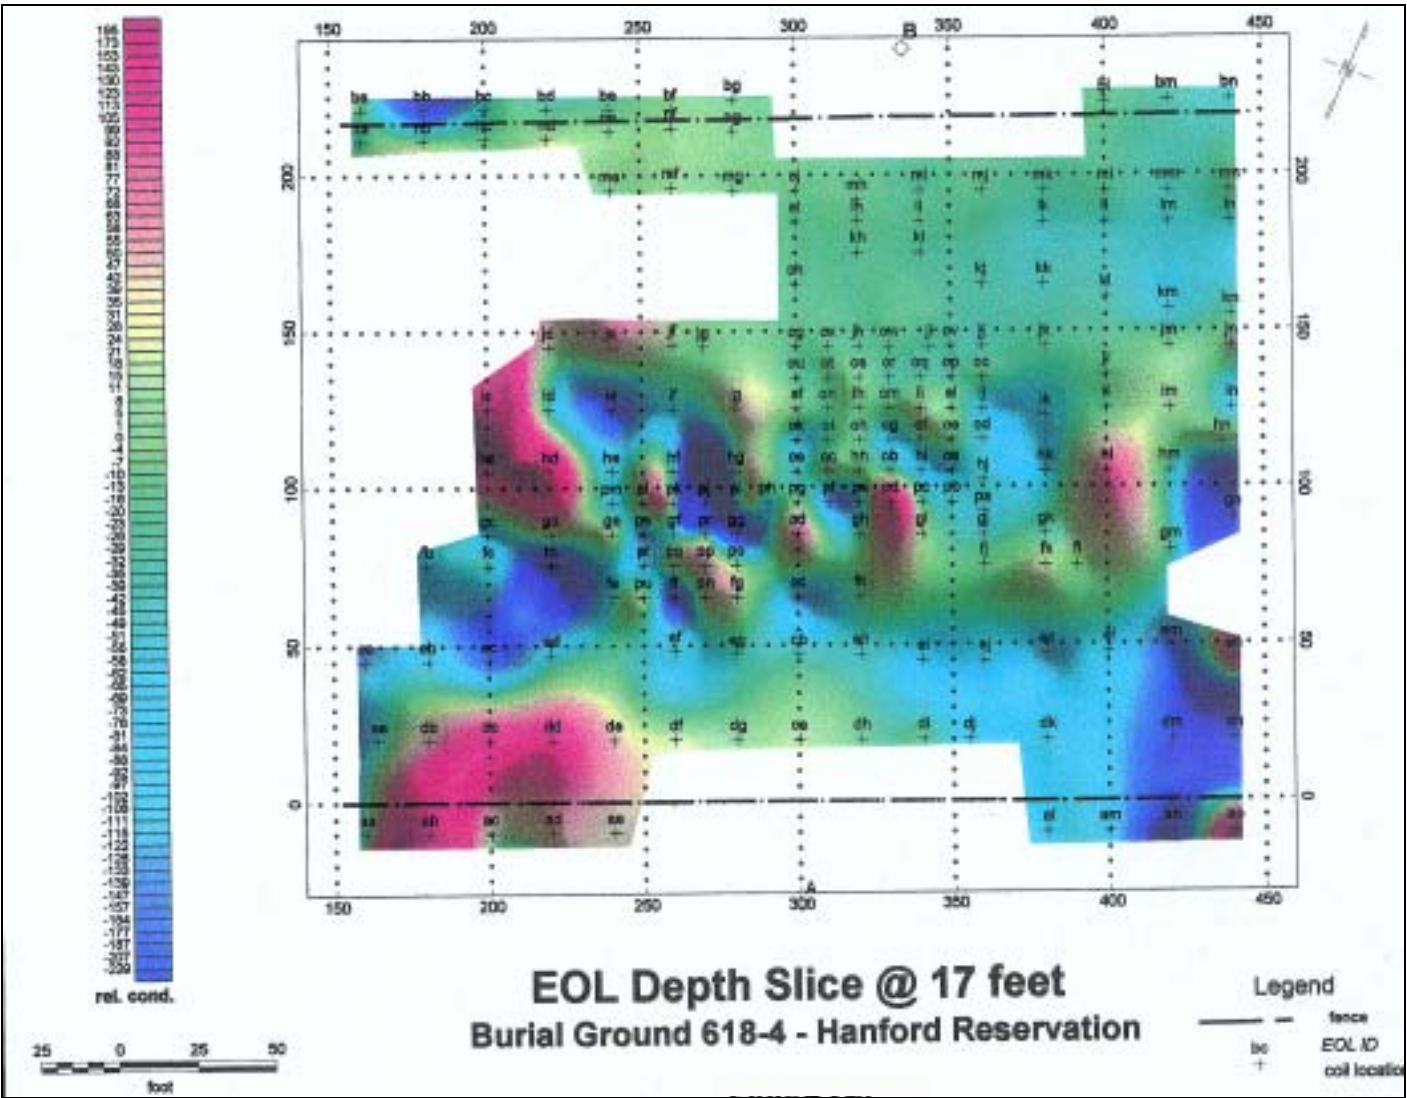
195
173
153
140
130
123
113
105
98
92
86
81
77
72
68
63
58
55
50
47
42
39
35
31
28
24
20
17
14
11
8
5
3
0
-3
-7
-10
-13
-16
-20
-23
-26
-29
-32
-35
-39
-42
-45
-48
-51
-55
-58
-62
-65
-69
-73
-76
-81
-84
-88
-93
-98
-103
-108
-111
-116
-122
-128
-133
-139
-147
-157
-164
-177
-187
-207
-239
rel. cond.

25 0 25 50
foot

150 200 250 300 B 350 400 450

ba bb bc bd be bf bg
bl bm bn
ma mf mg mn ml mj mk ml mm mn
kh kl
km
lc lp ou os oq op oo
ic id lf hi lm ln
hd he hf hg hm hn
fu fc fd fe fg
eb ec ed ef eg el ej ek el em en
ca db dc dd de df dg de dh di dj dk dm dn
aa ab ac ad ae al am ah ao

200
150
100
50
0

150 200 250 A 300 350 400 450

EOL Depth Slice @ 17 feet
Burial Ground 618-4 - Hanford Reservation

Legend
fence
bc EOL ID
coil locatio